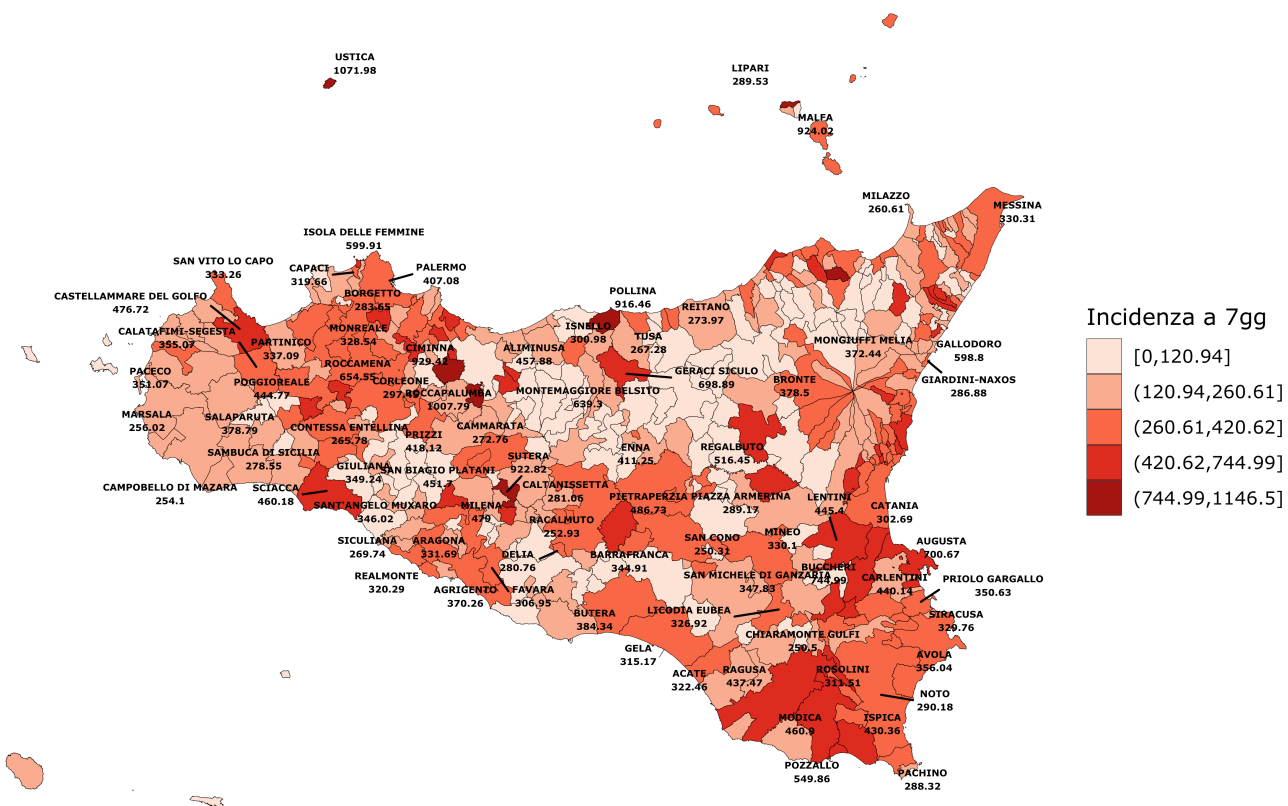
USTICA
1071.98

LIPARI
289.53

MALFA
924.02

MILAZZO
260.61

MESSINA
330.31

ISOLA DELLE FEMMINE
599.91

SAN VITO LO CAPO
333.26

CAPACI
319.66

PALERMO
407.08

POLLINA
916.46

CASTELLAMMARE DEL GOLFO
476.72

BORGETTO
283.65

REITANO
273.97

CALATAFIMI-SEGESTA
355.07

PARTINICO
337.09

MONREALE
328.54

ISNELLO
300.98

TUSA
267.28

MONGIUFFI MELIA
372.44

GALLODORO
598.8

PACECO
351.07

POGGIOREALE
444.77

ROCCAMENA
654.55

CIMINNA
929.42

ALIMINUSA
457.88

GERACI SICULO
698.89

GIARDINI-NAXOS
286.88

CORLEONE
297.6

ROCCAPALUMBA
1007.79

MONTEMAGGIORE BELSITO
639.3

BRONTE
378.5

MARSALA
256.02

SALAPARUTA
378.79

CONTESSA ENTELLINA
265.78

CAMMARATA
272.76

PRIZZI
418.12

ENNA
411.25

REGALBUTO
516.45

SAMBUCA DI SICILIA
278.55

GIULIANA
349.24

SAN BIAGIO PLATANI
451.7

SUTERA
922.82

CAMPOBELLO DI MAZARA
254.1

SCIACCA
460.18

CALTANISSETTA
281.06

PIETRAPERZIA
486.73

PIAZZA ARMERINA
289.17

LENTINI
445.4

CATANIA
302.69

SANT'ANGELO MUXARO
346.02

MILENA
479

RACALMUTO
252.93

MINEO
330.1

AUGUSTA
700.67

SICULIANA
269.74

ARAGONA
331.69

DELIA
280.76

BARRAFRANCA
344.91

SAN CONO
250.31

BUCCHERI
744.99

REALMONTE
320.29

SAN MICHELE DI GANZARIA
347.83

CARLENTINI
440.14

PRIOLO GARGALLO
350.63

AGRIGENTO
370.26

FAVARA
306.95

BUTERA
384.34

LICODIA EUBEA
326.92

SIRACUSA
329.76

CHIARAMONTE GULFI
250.5

GELA
315.17

AVOLA
356.04

ACATE
322.46

RAGUSA
437.47

ROSOLINI
311.51

NOTO
290.18

MODICA
460.9

ISPICA
430.36

POZZALLO
549.86

PACHINO
288.32

Incidenza a 7gg
[0,120.94]
(120.94,260.61]
(260.61,420.62]
(420.62,744.99]
(744.99,1146.5]